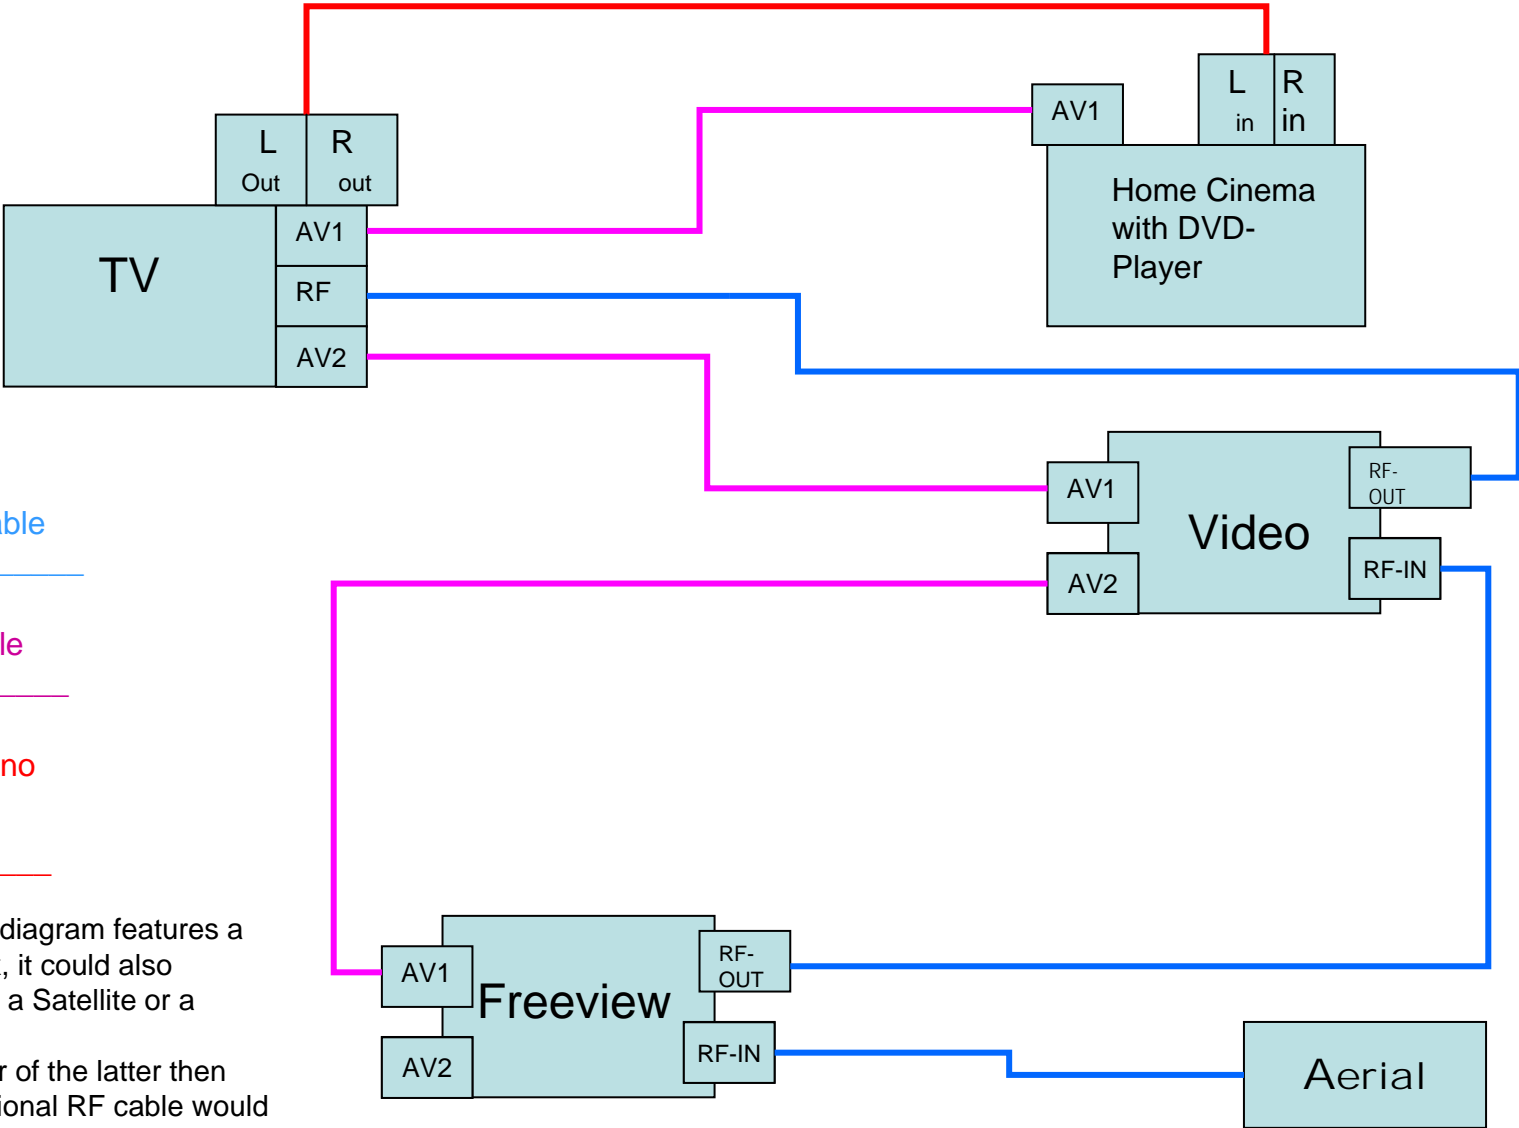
L Out

R out

AV1

L in

R in

Home Cinema with DVD-Player

TV

AV1

RF

AV2

AV1

Video

RF-OUT

AV2

RF-IN

ble

le

no

diagram features a
, it could also
a Satellite or a

r of the latter then
ional RF cable would

AV1

Freeview

RF-OUT

AV2

RF-IN

Aerial